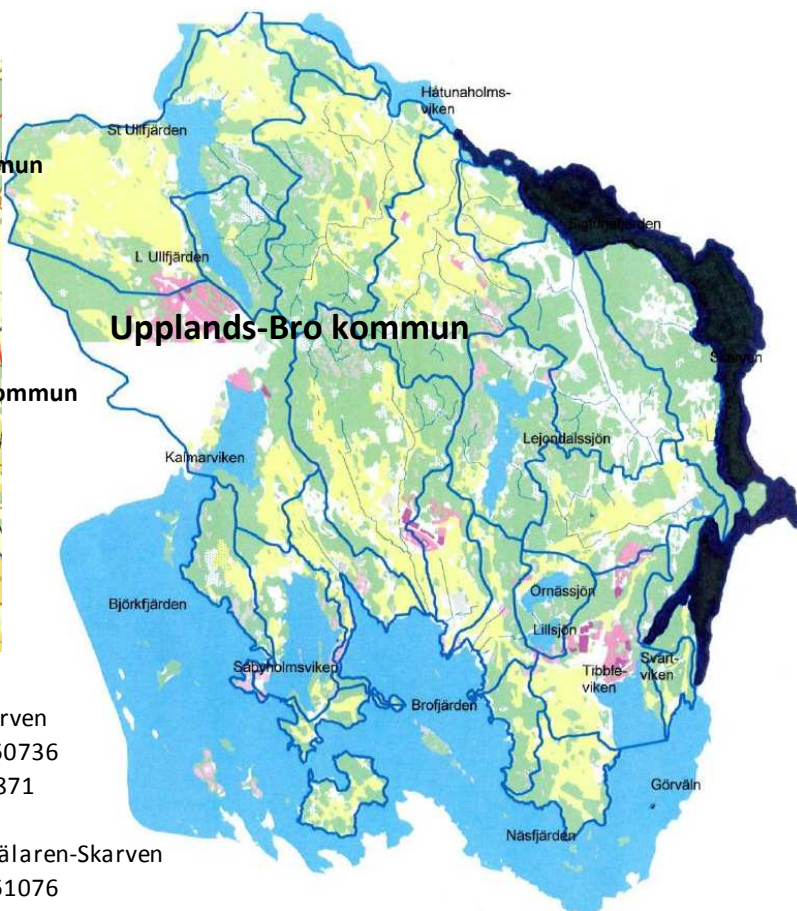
mun

ommun

rven
60736
371

älaren-Skarven
61076

Håtunaholmsviken

St Ullfjärden

Sigtunafjärden

L Ullfjärden

Upplands-Bro kommun

Skarven

Kalmarviken

Lejondalssjön

Björkfjärden

Örnässjön

Lillsjön

Svartviken

Tibbleviken

Säbyholmsviken

Brofjärden

Görväln

Näsfjärden